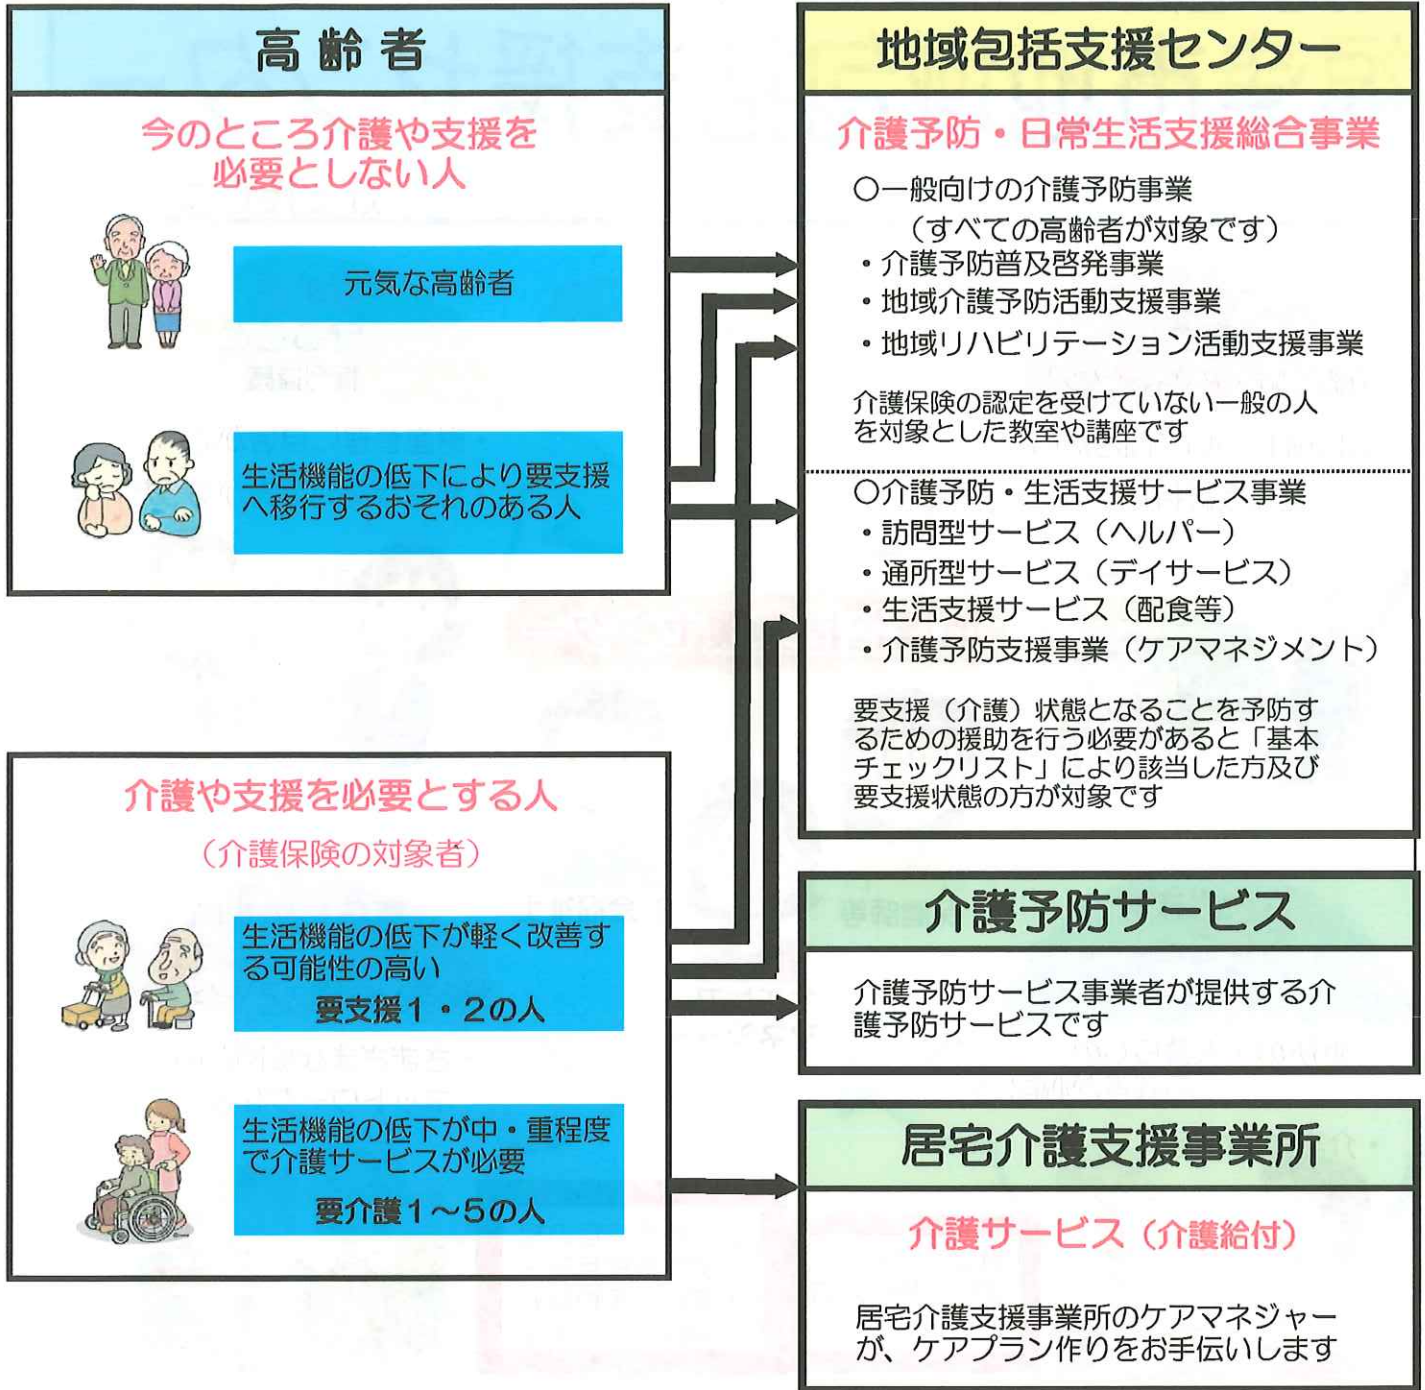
高齢者

今のところ介護や支援を必要としない人

元気な高齢者

生活機能の低下により要支援へ移行するおそれのある人

介護や支援を必要とする人

（介護保険の対象者）

生活機能の低下が軽く改善する可能性の高い
要支援１・２の人

生活機能の低下が中・重程度で介護サービスが必要
要介護１〜５の人

地域包括支援センター

介護予防・日常生活支援総合事業

○一般向けの介護予防事業
（すべての高齢者が対象です）
・介護予防普及啓発事業
・地域介護予防活動支援事業
・地域リハビリテーション活動支援事業

介護保険の認定を受けていない一般の人を対象とした教室や講座です

○介護予防・生活支援サービス事業
・訪問型サービス（ヘルパー）
・通所型サービス（デイサービス）
・生活支援サービス（配食等）
・介護予防支援事業（ケアマネジメント）

要支援（介護）状態となることを予防するための援助を行う必要があると「基本チェックリスト」により該当した方及び要支援状態の方が対象です

介護予防サービス

介護予防サービス事業者が提供する介護予防サービスです

居宅介護支援事業所

介護サービス（介護給付）

居宅介護支援事業所のケアマネジャーが、ケアプラン作りをお手伝いします